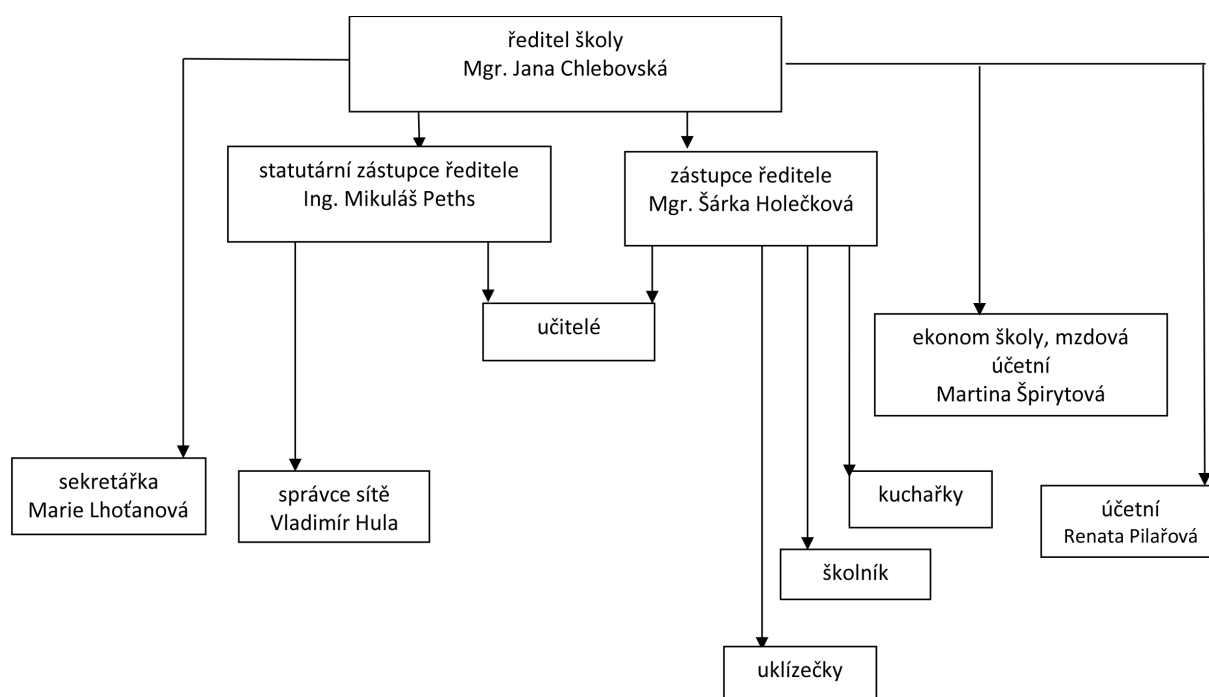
ředitel školy
Mgr. Jana Chlebovská

statutární zástupce ředitele
Ing. Mikuláš Peths

zástupce ředitele
Mgr. Šárka Holečková

učitelé

ekonom školy, mzdová účetní
Martina Špirytová

sekretářka
Marie Lhoťanová

správce sítě
Vladimír Hula

kuchařky

účetní
Renata Pilařová

školník

uklízečky